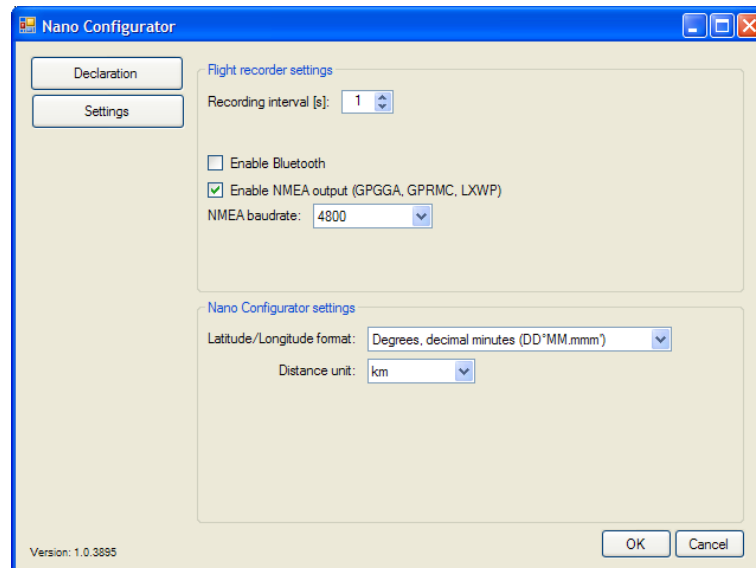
Nano Configurator

Declaration

Settings

Flight recorder settings

Recording interval [s]: 1

Enable Bluetooth

Enable NMEA output (GPGGA, GPRMC, LXWP)

NMEA baudrate: 4800

Nano Configurator settings

Latitude/Longitude format: Degrees, decimal minutes (DD°MM.mmm')

Distance unit: km

Version: 1.0.3895

OK

Cancel